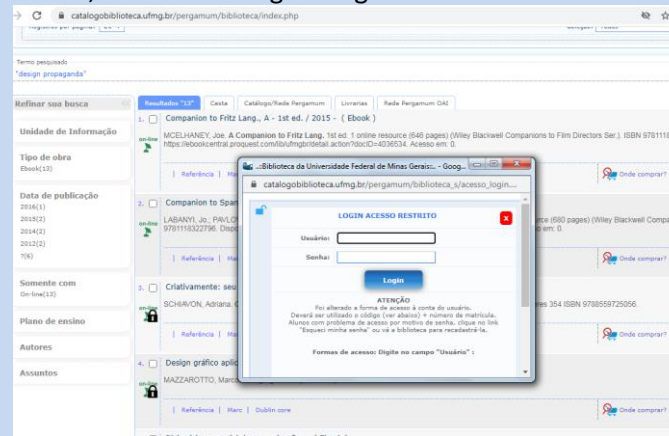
catalogobiblioteca.ufmg.br/pergamum/biblioteca/index.php

Termo pesquisado
"design propaganda"

Refinar sua busca

Unidade de Informação

Tipo de obra
Ebook(13)

Data de publicação
2016(1)
2015(2)
2014(2)
2012(2)
?(6)

Somente com
On-line(13)

Plano de ensino

Autores

Assuntos

Resultados "13" | Cesta | Catálogo/Rede Pergamum | Livrarias | Rede Pergamum OAI

1. Companion to Fritz Lang., A - 1st ed. / 2015 - ( Ebook )
on-line
MCELHANEY, Joe. A Companion to Fritz Lang. 1st ed. 1 online resource (646 pages) (Wiley Blackwell Companions to Film Directors Ser.). ISBN 978111 https://ebookcentral.proquest.com/lib/ufmgbr/detail.action?docID=4036534. Acesso em: 0.
| Referência | Ma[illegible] Onde comprar?

2. Companion to Span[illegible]
on-line
LABANYI, Jo.; PAVLO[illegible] rce (680 pages) (Wiley Blackwell Compan 9781118322796. Dispo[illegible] so em: 0.
| Referência | Ma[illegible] Onde comprar?

3. Criativamente: seu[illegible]
on-line
SCHIAVON, Adriana. C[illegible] es 354 ISBN 9788559725056.
| Referência | Ma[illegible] Onde comprar?

4. Design gráfico aplic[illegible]
on-line
MAZZAROTTO, Marco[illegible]
| Referência | Marc | Dublin core Onde comprar?

.::Biblioteca da Universidade Federal de Minas Gerais::. - Goog...
catalogobiblioteca.ufmg.br/pergamum/biblioteca_s/acesso_login...

LOGIN ACESSO RESTRITO
Usuário:
Senha:
Login
ATENÇÃO
Foi alterado a forma de acesso à conta do usuário.
Deverá ser utilizado o código (ver abaixo) + número de matrícula.
Aluno com problema de acesso por motivo de senha, clique no link "Esqueci minha senha" ou vá a biblioteca para recadastrá-la.

Formas de acesso: Digite no campo "Usuário" :